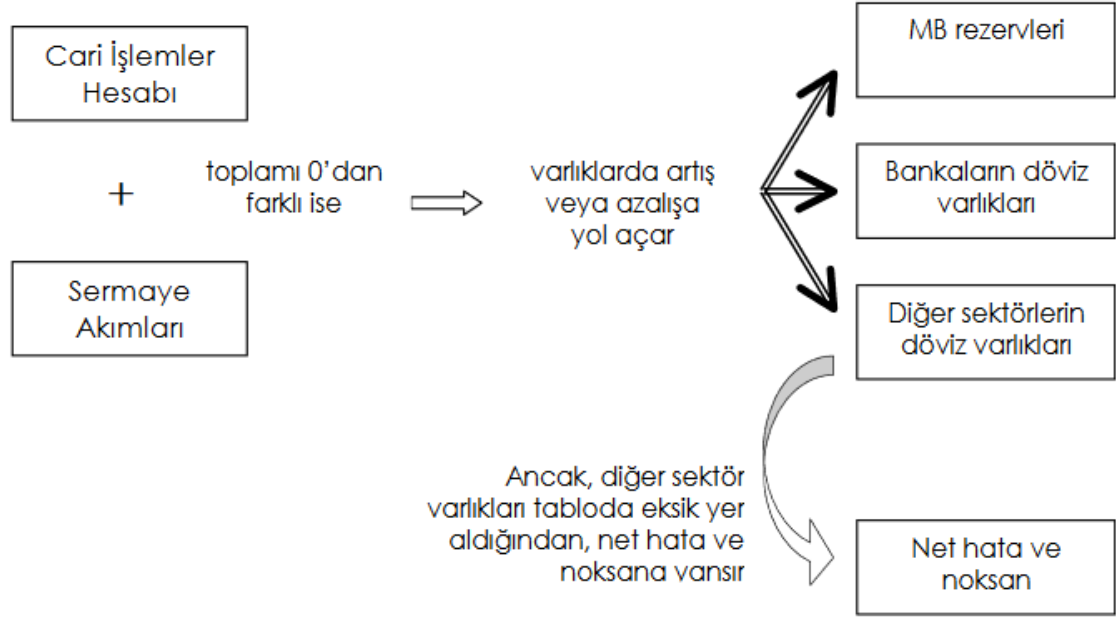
Cari İşlemler Hesabı

+

Sermaye Akımları

toplamı 0'dan farklı ise

varlıklarda artış veya azalışa yol açar

MB rezervleri

Bankaların döviz varlıkları

Diğer sektörlerin döviz varlıkları

Ancak, diğer sektör varlıkları tabloda eksik yer aldığından, net hata ve noksana vansır

Net hata ve noksan